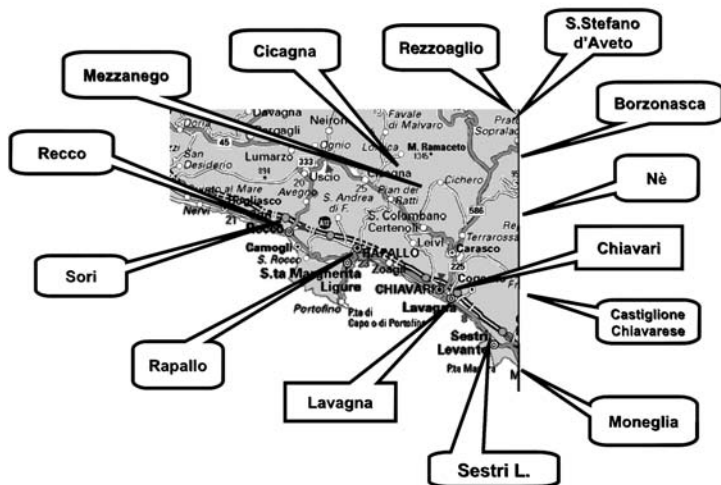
Cicagna

Rezzoaglio

S.Stefano d'Aveto

Mezzanego

Borzonasca

Recco

Nè

Sori

Chiavari

Castiglione Chiavarese

Rapallo

Lavagna

Moneglia

Sestri L.

Davagna
Neirone
Favale di Malvaro
Lorsica
M. Ramaceto
Prato Sopralacroce
Bargagli
Lumarzo
Uscio
Cicagna
Cichero
San Desiderio
Avegno
Pian dei Ratti
Sori
Recco
S. Andrea di F.
S. Colombano Certenoli
Nervi
Camogli
S. Rocco
RAPALLO
Zoagli
Leivi
Carasco
S.ta Margherita Ligure
CHIAVARI
Cogorno
Portofino
Pta di Capo o di Portofino
Lavagna
Sestri Levante
Pta Manara
Terrarossa